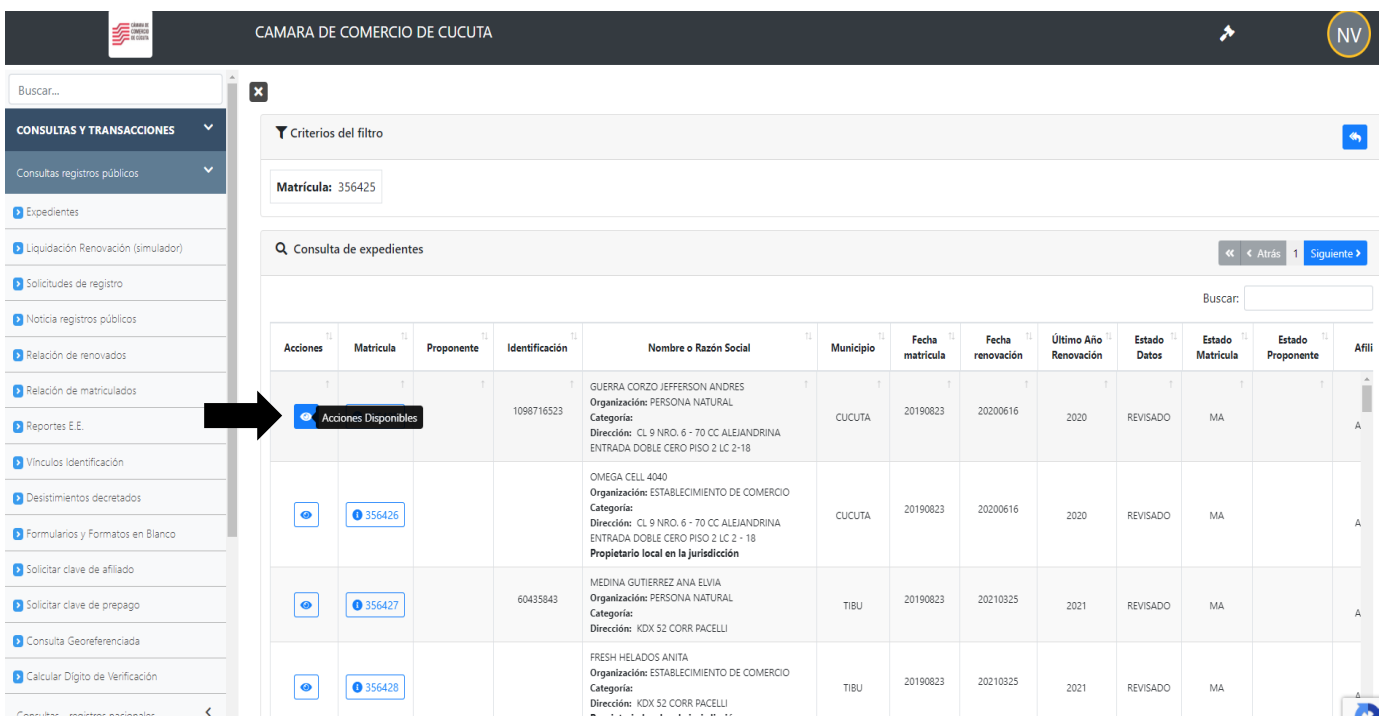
CÁMARA DE COMERCIO DE CÚCUTA

CAMARA DE COMERCIO DE CUCUTA

NV

Buscar...

CONSULTAS Y TRANSACCIONES

Consultas registros públicos

Expedientes

Liquidación Renovación (simulador)

Solicitudes de registro

Noticia registros públicos

Relación de renovados

Relación de matriculados

Reportes E.E.

Vínculos Identificación

Desistimientos decretados

Formularios y Formatos en Blanco

Solicitar clave de afiliado

Solicitar clave de prepago

Consulta Georeferenciada

Calcular Dígito de Verificación

Consultas - registros nacionales

Criterios del filtro

Matrícula: 356425

Consulta de expedientes

« ‹ Atrás 1 Siguiente ›

Buscar:

| Acciones | Matricula | Proponente | Identificación | Nombre o Razón Social | Municipio | Fecha matricula | Fecha renovación | Último Año Renovación | Estado Datos | Estado Matricula | Estado Proponente | Afili |
|---|---|---|---|---|---|---|---|---|---|---|---|---|
| Acciones Disponibles | | | 1098716523 | GUERRA CORZO JEFFERSON ANDRES Organización: PERSONA NATURAL Categoría: Dirección: CL 9 NRO. 6 - 70 CC ALEJANDRINA ENTRADA DOBLE CERO PISO 2 LC 2-18 | CUCUTA | 20190823 | 20200616 | 2020 | REVISADO | MA | | A |
| | 356426 | | | OMEGA CELL 4040 Organización: ESTABLECIMIENTO DE COMERCIO Categoría: Dirección: CL 9 NRO. 6 - 70 CC ALEJANDRINA ENTRADA DOBLE CERO PISO 2 LC 2 - 18 Propietario local en la jurisdicción | CUCUTA | 20190823 | 20200616 | 2020 | REVISADO | MA | | A |
| | 356427 | | 60435843 | MEDINA GUTIERREZ ANA ELVIA Organización: PERSONA NATURAL Categoría: Dirección: KDX 52 CORR PACELLI | TIBU | 20190823 | 20210325 | 2021 | REVISADO | MA | | A |
| | 356428 | | | FRESH HELADOS ANITA Organización: ESTABLECIMIENTO DE COMERCIO Categoría: Dirección: KDX 52 CORR PACELLI | TIBU | 20190823 | 20210325 | 2021 | REVISADO | MA | | A |